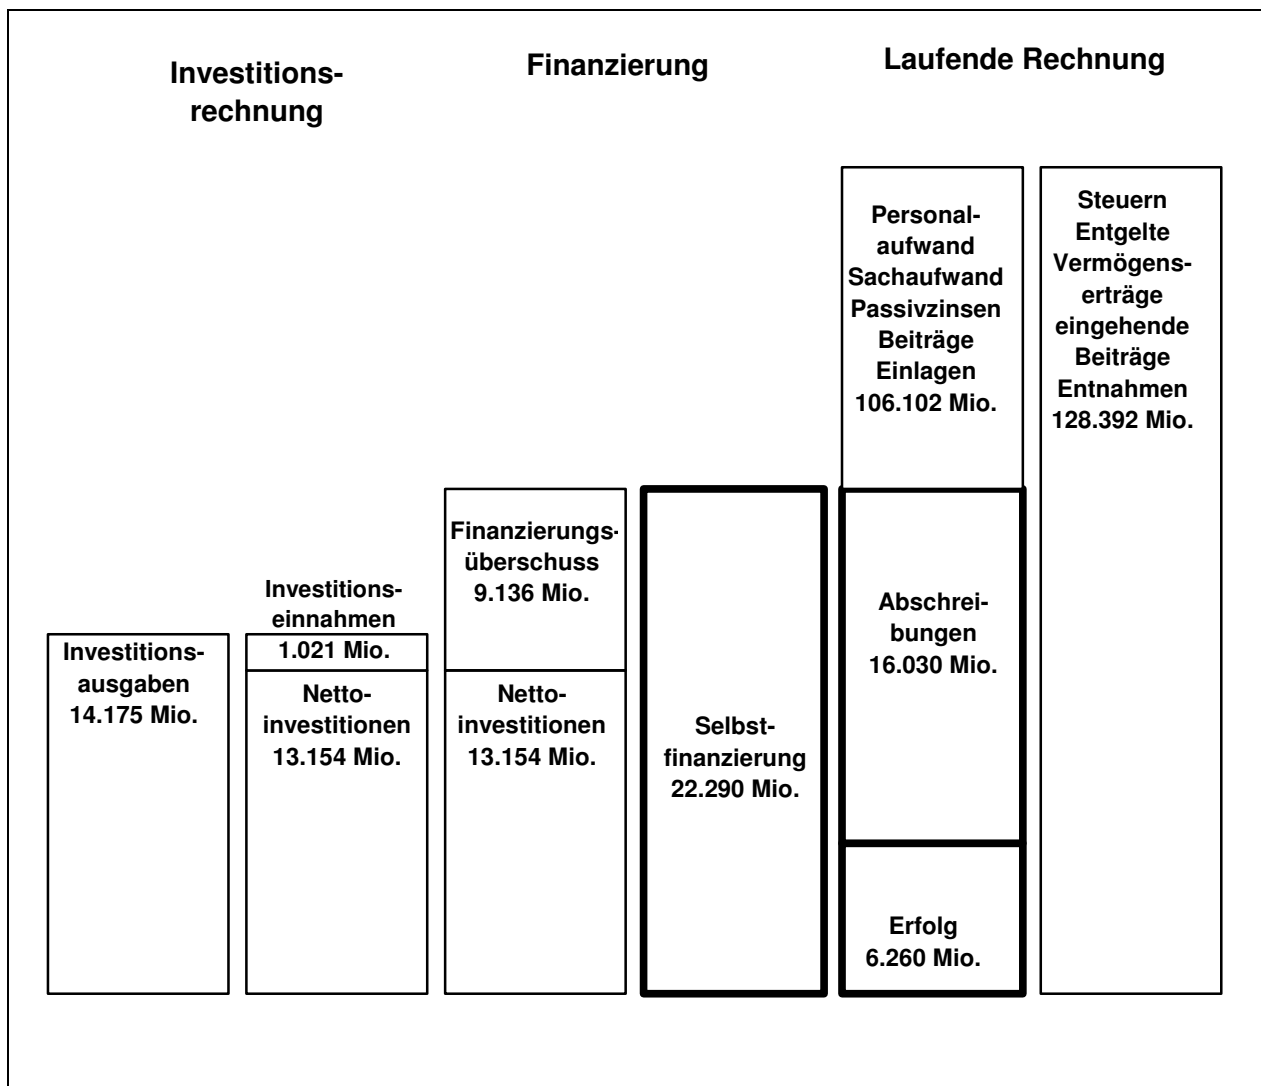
Investitionsrechnung

Finanzierung

Laufende Rechnung

Personalaufwand
Sachaufwand
Passivzinsen
Beiträge
Einlagen
106.102 Mio.

Steuern
Entgelte
Vermögenserträge
eingehende Beiträge
Entnahmen
128.392 Mio.

Finanzierungsüberschuss
9.136 Mio.

Investitionseinnahmen
1.021 Mio.

Abschreibungen
16.030 Mio.

Investitionsausgaben
14.175 Mio.

Nettoinvestitionen
13.154 Mio.

Nettoinvestitionen
13.154 Mio.

Selbstfinanzierung
22.290 Mio.

Erfolg
6.260 Mio.